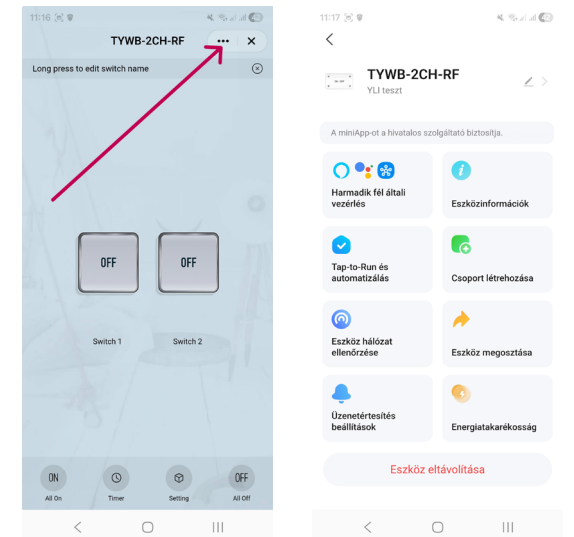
11:16

TYWB-2CH-RF

Long press to edit switch name

OFF

OFF

Switch 1

Switch 2

ON
All On

Timer

Setting

OFF
All Off

11:17

TYWB-2CH-RF
YLI teszt

A miniApp-ot a hivatalos szolgáltató biztosítja.

Harmadik fél általi vezérlés

Eszközinformációk

Tap-to-Run és automatizálás

Csoport létrehozása

Eszköz hálózat ellenőrzése

Eszköz megosztása

Üzenetértesítés beállítások

Energiatakarékosság

Eszköz eltávolítása